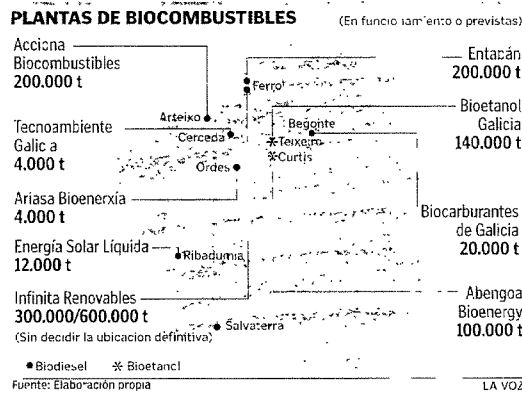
PLANTAS DE BIOCOMBUSTIBLES (En funcio iam'ento o previstas)

Acciona Biocombustibles
200.000 t

Tecnoambiente Galic a
4.000 t

Ariasa Bioenerxía
4.000 t

Energía Solar Líquida
12.000 t

Infinita Renovables
300.000/600.000 t
(Sin decidir la ubicacion definitiva)

Entabán
200.000 t

Bioetanol Galicia
140.000 t

Biocarburantes de Galicia
20.000 t

Abengoa Bioenergy
100.000 t

Ferrol
Arteixo
Cerceda
Ordes
Begonte
Teixeiro
Curtis
Ribadumia
Salvaterra

● Biodiesel ✳ Bioetanol

Fuente: Elaboración propia

LA VOZ